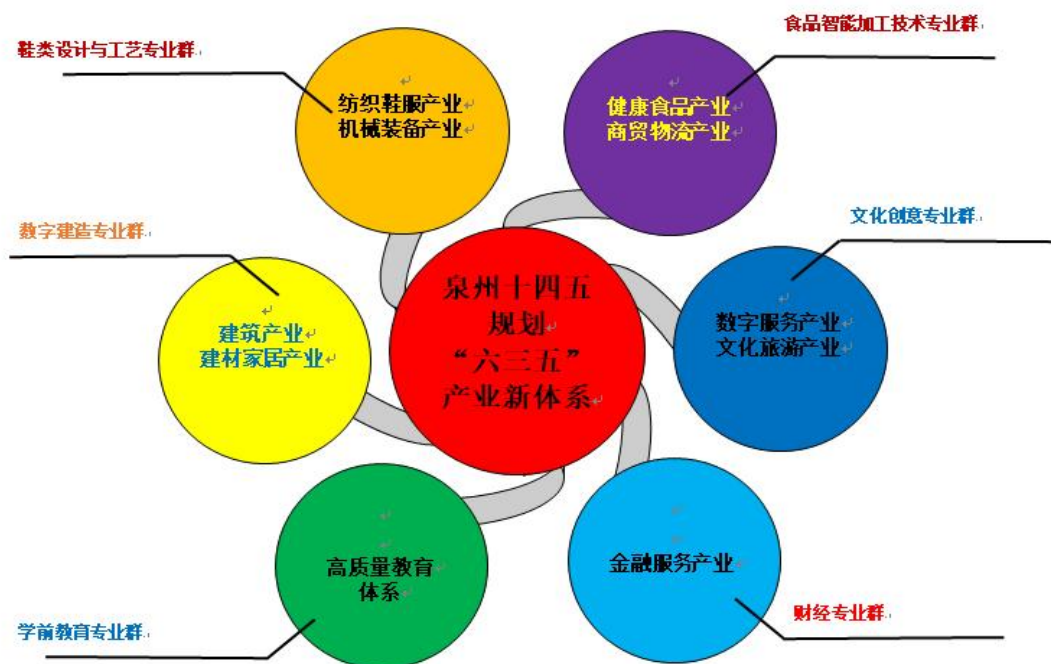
泉州十四五规划“六三五”产业新体系

鞋类设计与工艺专业群

纺织鞋服产业
机械装备产业

食品智能加工技术专业群

健康食品产业
商贸物流产业

数字建造专业群

建筑产业
建材家居产业

文化创意专业群

数字服务产业
文化旅游产业

高质量教育体系

学前教育专业群

金融服务产业

财经专业群